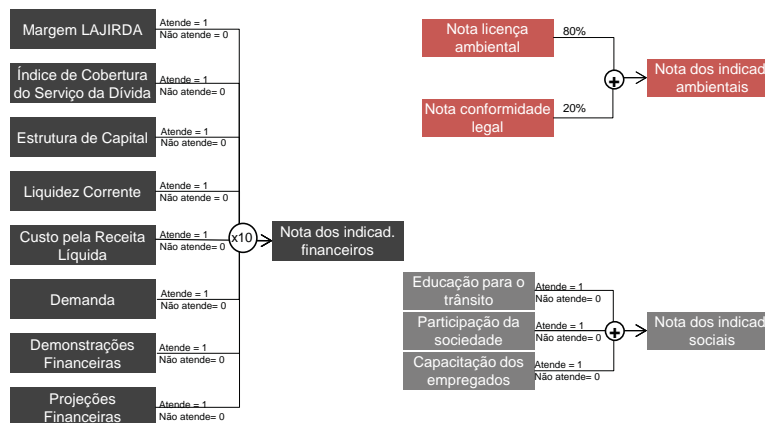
Margem LAJIRDA
Atende = 1
Não atende = 0

Índice de Cobertura do Serviço da Dívida
Atende = 1
Não atende= 0

Estrutura de Capital
Atende = 1
Não atende= 0

Liquidez Corrente
Atende = 1
Não atende= 0

Custo pela Receita Líquida
Atende = 1
Não atende= 0

Demanda
Atende = 1
Não atende= 0

Demonstrações Financeiras
Atende = 1
Não atende= 0

Projeções Financeiras
Atende = 1
Não atende= 0

x10

Nota dos indicad. financeiros

Nota licença ambiental
80%

Nota conformidade legal
20%

+

Nota dos indicad ambientais

Educação para o trânsito
Atende = 1
Não atende= 0

Participação da sociedade
Atende = 1
Não atende= 0

Capacitação dos empregados
Atende = 1
Não atende= 0

+

Nota dos indicad sociais